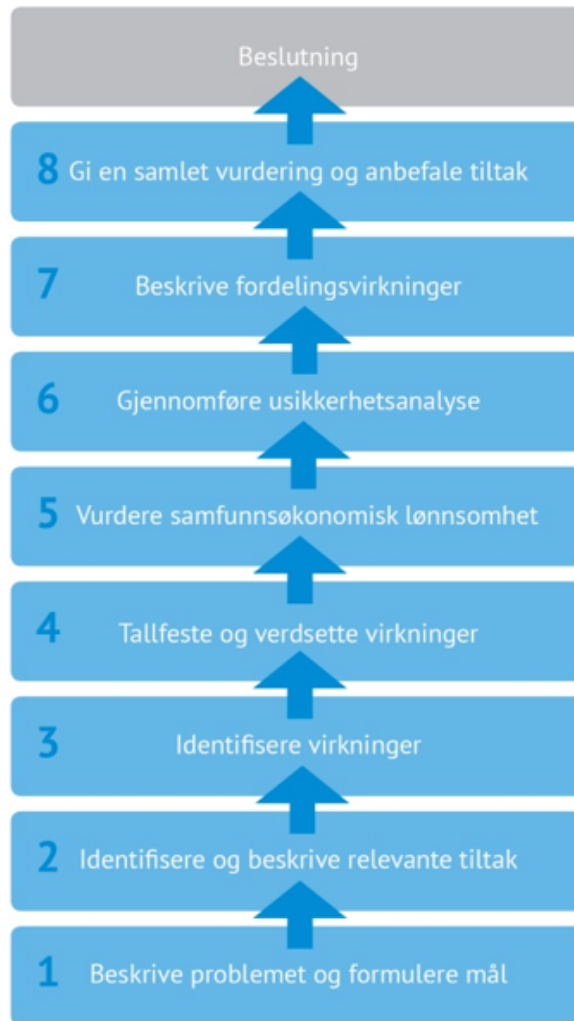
Beslutning

8 Gi en samlet vurdering og anbefale tiltak

7 Beskrive fordelingsvirkninger

6 Gjennomføre usikkerhetsanalyse

5 Vurdere samfunnsøkonomisk lønnsomhet

4 Tallfeste og verdsette virkninger

3 Identifisere virkninger

2 Identifisere og beskrive relevante tiltak

1 Beskrive problemet og formulere mål